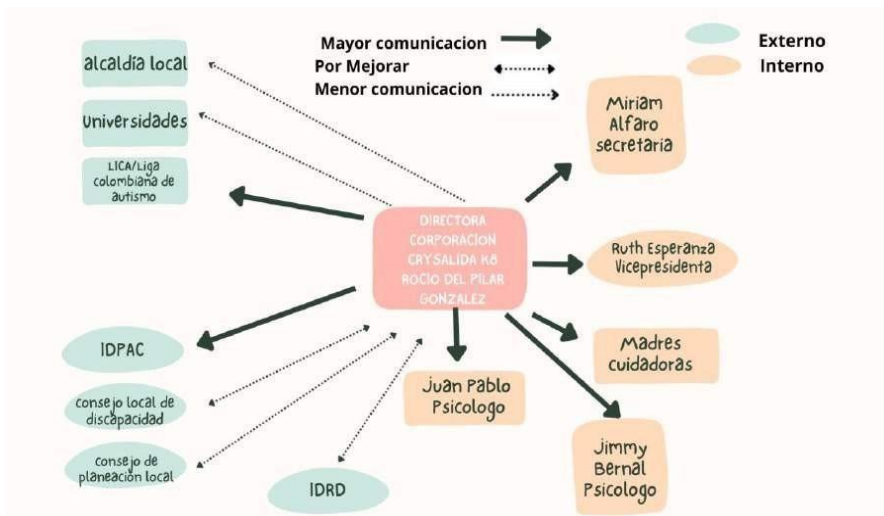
Mayor comunicacion
Por Mejorar
Menor comunicacion

Externo
Interno

alcaldía local

Universidades

LICA/Liga colombiana de autismo

Miriam Alfaro secretaria

DIRECTORA CORPORACION CRYSALIDA K8 ROCIO DEL PILAR GONZALEZ

Ruth Esperanza Vicepresidenta

IDPAC

Madres cuidadoras

consejo local de discapacidad

Juan Pablo Psicologo

consejo de planeacion local

Jimmy Bernal Psicologo

IDRD